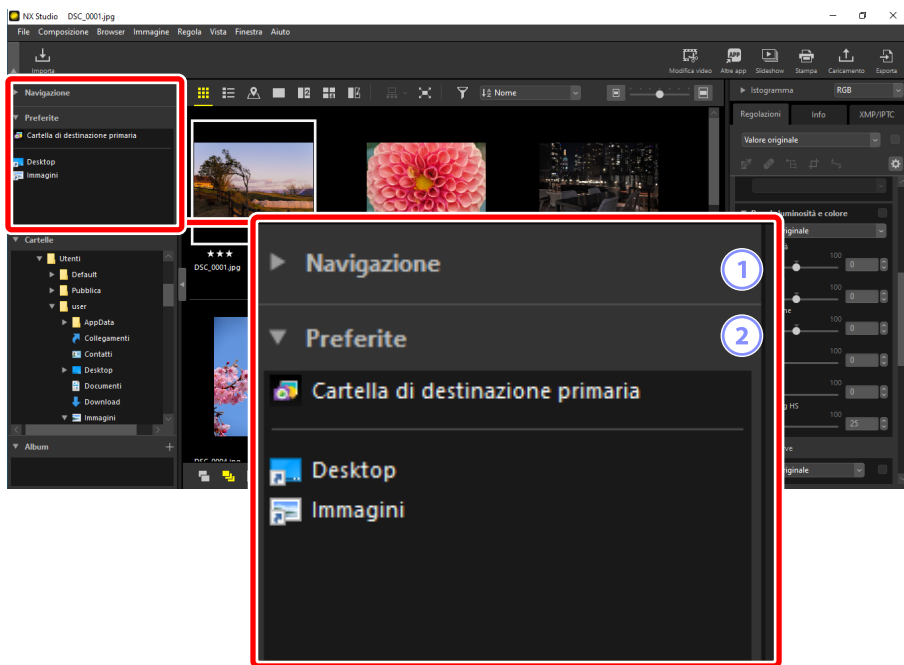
NX Studio DSC_0001.jpg

File Composizione Browser Immagine Regola Vista Finestra Aiuto

Importa

Modifica video Altre app Slideshow Stampa Caricamento Esporta

Navigazione

Preferite

Cartella di destinazione primaria

Desktop
Immagini

Cartelle

Utenti
Default
Pubblica
user
AppData
Collegamenti
Contatti
Desktop
Documenti
Download
Immagini

Album

Nome

★★★
DSC_0001.jpg

DSC_0004.jpg

Istogramma RGB

Regolazioni Info XMP/IPTC

Valore originale

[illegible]uminosità e colore
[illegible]riginale

100 0
100 0
100 0
100 0
100 0
100 0
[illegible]g HS
100 25

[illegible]ve
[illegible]riginale

Navigazione 1

Preferite 2

Cartella di destinazione primaria

Desktop

Immagini